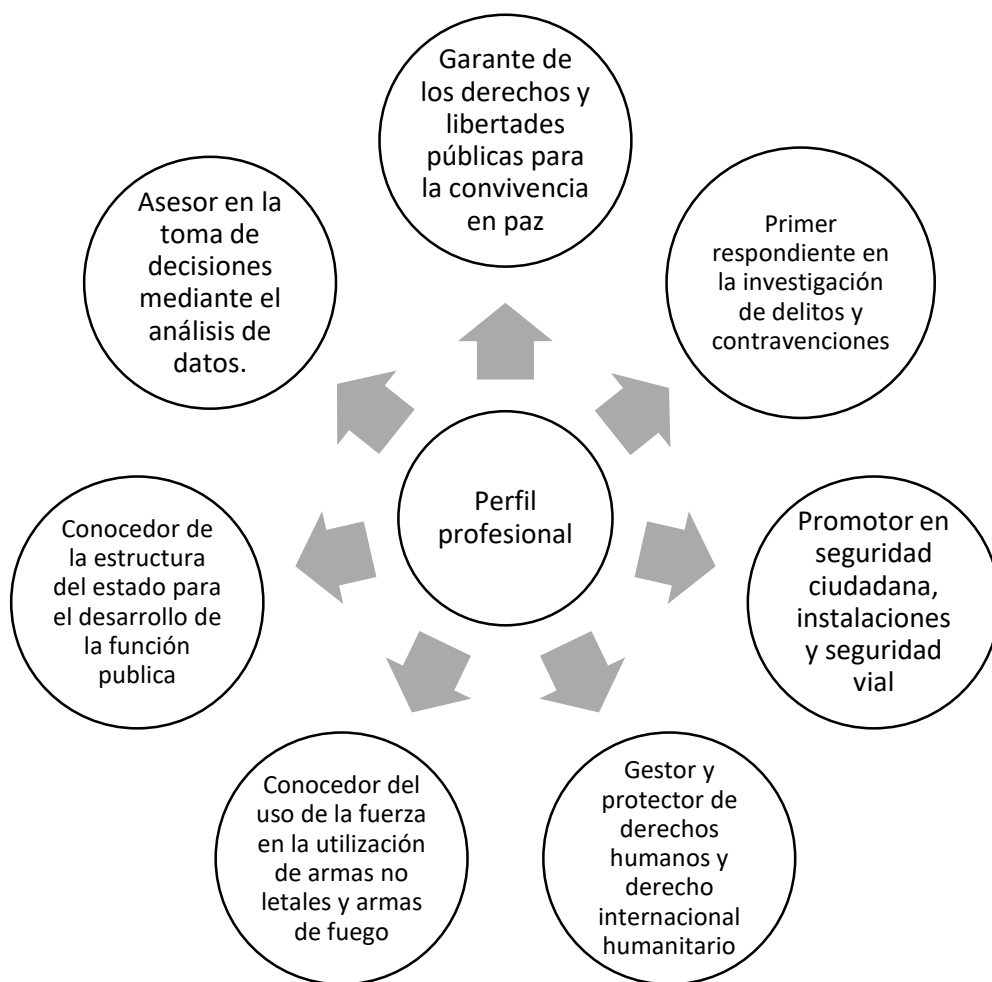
Perfil profesional

Garante de los derechos y libertades públicas para la convivencia en paz

Primer respondiente en la investigación de delitos y contravenciones

Promotor en seguridad ciudadana, instalaciones y seguridad vial

Gestor y protector de derechos humanos y derecho internacional humanitario

Conocedor del uso de la fuerza en la utilización de armas no letales y armas de fuego

Conocedor de la estructura del estado para el desarrollo de la función publica

Asesor en la toma de decisiones mediante el análisis de datos.